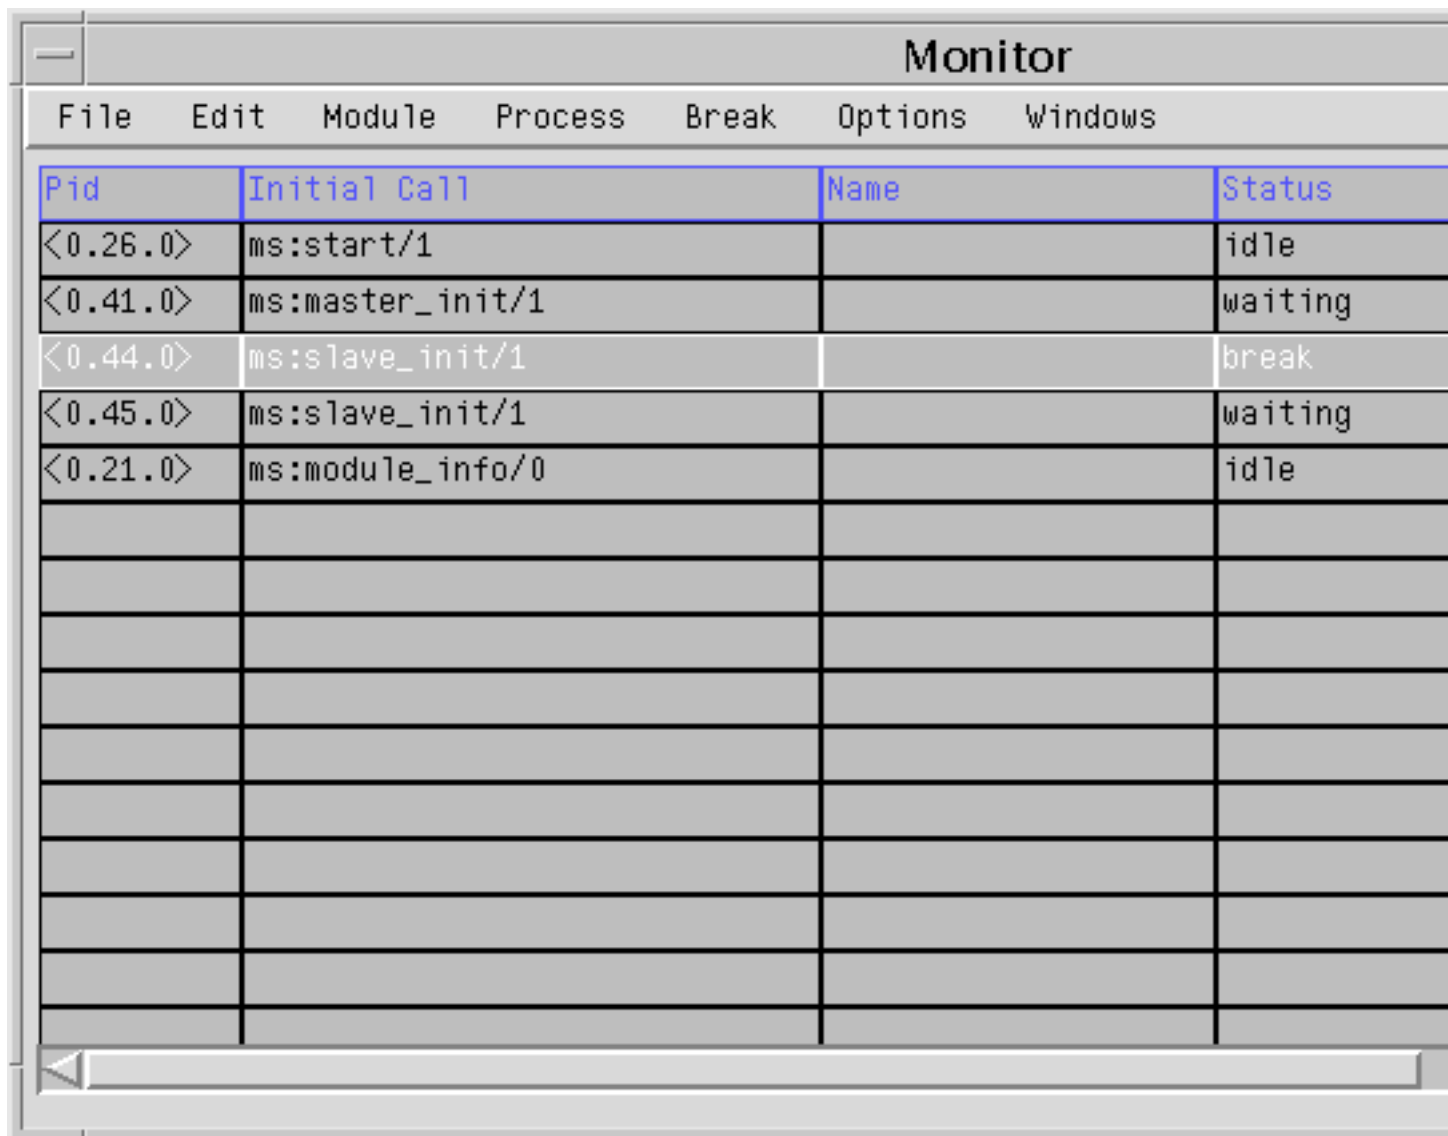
Monitor

File Edit Module Process Break Options Windows

| Pid | Initial Call | Name | Status |
|---|---|---|---|
| <0.26.0> | ms:start/1 | | idle |
| <0.41.0> | ms:master_init/1 | | waiting |
| <0.44.0> | ms:slave_init/1 | | break |
| <0.45.0> | ms:slave_init/1 | | waiting |
| <0.21.0> | ms:module_info/0 | | idle |
| | | | |
| | | | |
| | | | |
| | | | |
| | | | |
| | | | |
| | | | |
| | | | |
| | | | |
| | | | |